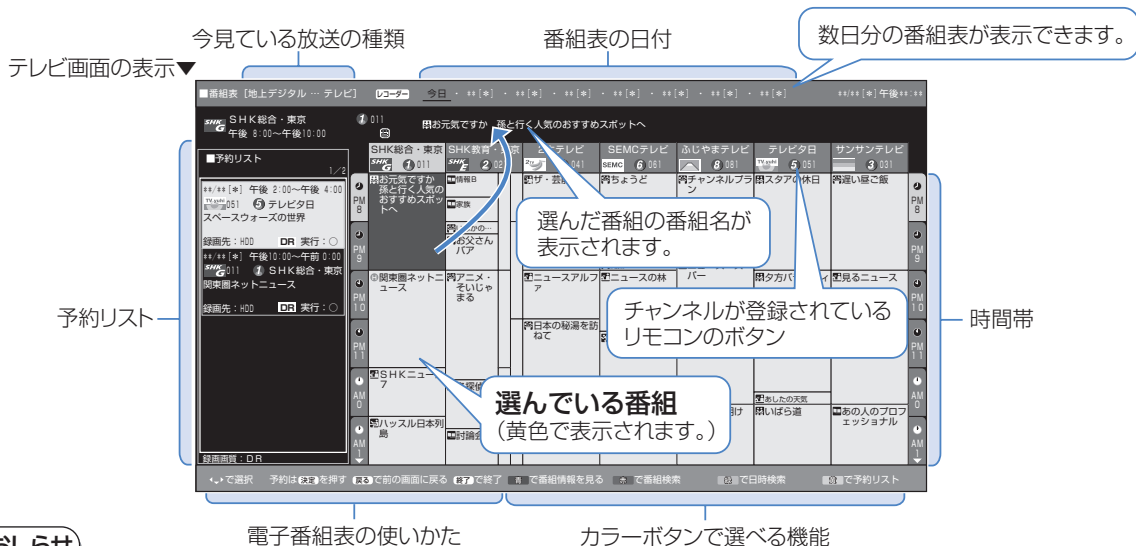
今見ている放送の種類

番組表の日付

数日分の番組表が表示できます。

テレビ画面の表示▼

■番組表 [地上デジタル … テレビ] レコーダー 今日 ・ ** [*] ・ ** [*] ・ ** [*] ・ ** [*] ・ ** [*] ・ ** [*] ・ ** [*] **/** [*] 午後**:**

SHK総合・東京 午後 8:00〜午後10:00 011 お元気ですか 孫と行く人気のおすすめスポットへ

■予約リスト 1/2

**/** [*] 午後 2:00〜午後 4:00 051 5 テレビ日 スペースウォーズの世界 録画先：HDD DR 実行：○

**/** [*] 午後10:00〜午前 0:00 011 1 SHK総合・東京 関東圏ネットニュース 録画先：HDD DR 実行：○

録画画質：DR

SHK総合・東京 011
SHK教育・東京 2 021
テレビ 041
SEMCテレビ 6 061
ふじやまテレビ 8 081
テレビ日 5 051
サンサンテレビ 3 031

お元気ですか 孫と行く人気のおすすめスポットへ
情報日
家族
お父さんパア
ザ・芸
ちょうど
チャンネルプラン
スタアの休日
遅い昼ご飯
関東圏ネットニュース
アニメ・そいじゃまる
ニュースアルフア
ニュースの林
バー
夕方パ
見るニュース
日本の秘湯を訪ねて
SHKニュース7
ハッスル日本列島
討論会
あしたの天気
いばら道
あの人のプロフェッショナル

PM 8
PM 9
PM 10
PM 11
AM 0
AM 1

選んだ番組の番組名が表示されます。

チャンネルが登録されているリモコンのボタン

選んでいる番組
(黄色で表示されます。)

予約リスト

時間帯

で選択 予約は 決定 を押す 戻る で前の画面に戻る 終了 で終了 青 で番組情報を見る 赤 で番組検索 緑 で日時検索 黄 で予約リスト

電子番組表の使いかた

カラーボタンで選べる機能

お知らせ